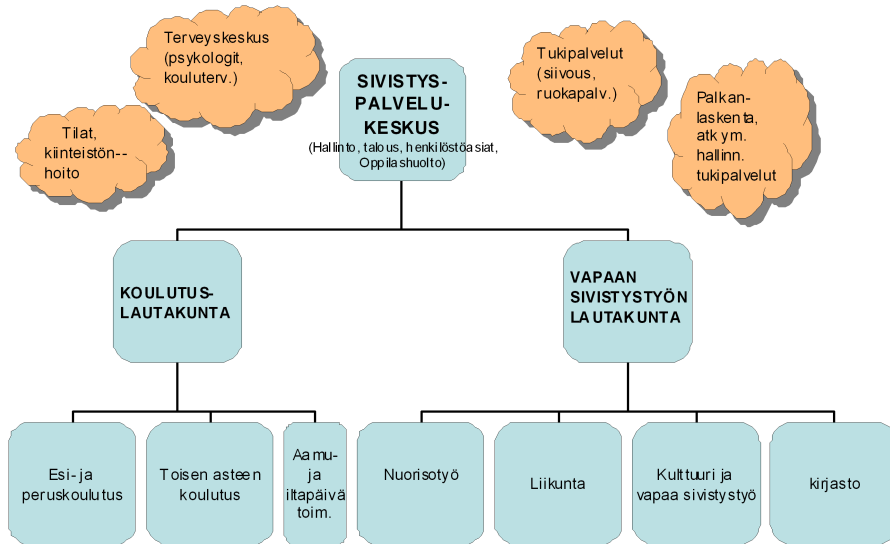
Terveyskeskus (psykologit, kouluterv.)

Tilat, kiinteistön--hoito

SIVISTYS-PALVELU-KESKUS
(Hallinto, talous, henkilöstöasiat, Oppilashuolto)

Tukipalvelut (siivous, ruokapalv.)

Palkan-laskenta, atk ym. hallinn. tukipalvelut

KOULUTUS-LAUTAKUNTA

VAPAAN SIVISTYSTYÖN LAUTAKUNTA

Esi- ja peruskoulutus

Toisen asteen koulutus

Aamu- ja iltapäivä toim.

Nuorisotyö

Liikunta

Kulttuuri ja vapaa sivistystyö

kirjasto